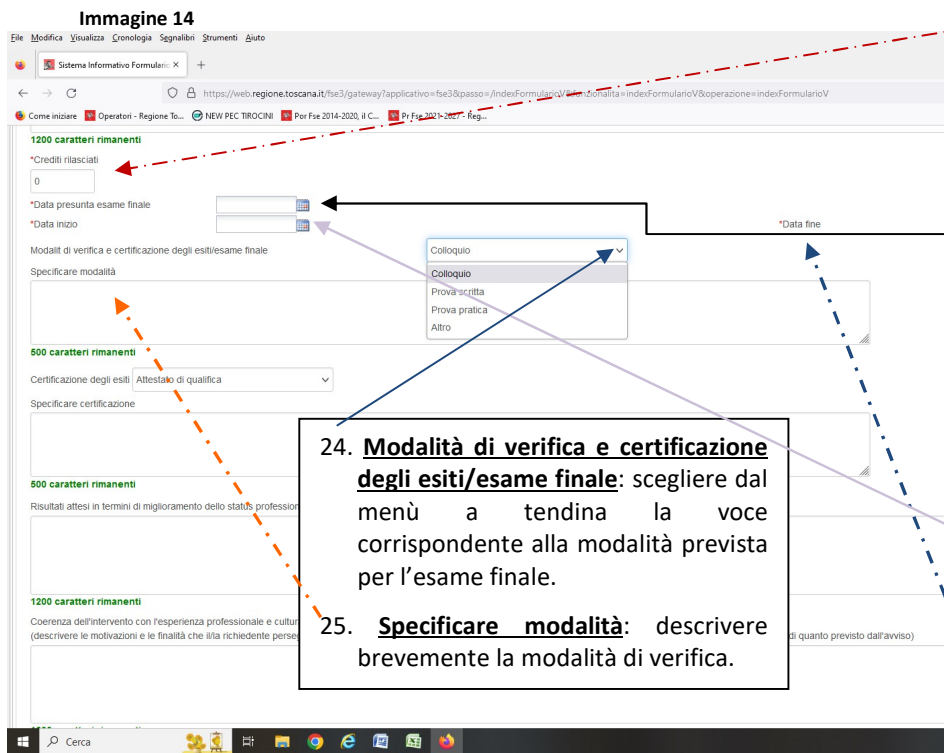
Immagine 14

File Modifica Visualizza Cronologia Segnalibri Strumenti Aiuto

Sistema Informativo Formulario ×

https://web.regione.toscana.it/fse3/gateway?applicativo=fse3&passo=/indexFormularioV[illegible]zionalita=indexFormularioV&operazione=indexFormularioV

Come iniziare Operatori - Regione To... NEW PEC TIROCINI Por Fse 2014-2020, il C... Pr Fse 2021-2027 - Reg...

1200 caratteri rimanenti

*Crediti rilasciati

0

*Data presunta esame finale

*Data inizio

*Data fine

Modalit di verifica e certificazione degli esiti/esame finale

Colloquio

Colloquio
Prova scritta
Prova pratica
Altro

Specificare modalità

500 caratteri rimanenti

Certificazione degli esiti Attestato di qualifica

Specificare certificazione

500 caratteri rimanenti

Risultati attesi in termini di miglioramento dello status profession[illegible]

1200 caratteri rimanenti

Coerenza dell'intervento con l'esperienza professionale e cultur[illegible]
(descrivere le motivazioni e le finalità che il/la richiedente perse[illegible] di quanto previsto dall'avviso)

24. Modalità di verifica e certificazione degli esiti/esame finale: scegliere dal menù a tendina la voce corrispondente alla modalità prevista per l'esame finale.

25. Specificare modalità: descrivere brevemente la modalità di verifica.

Cerca